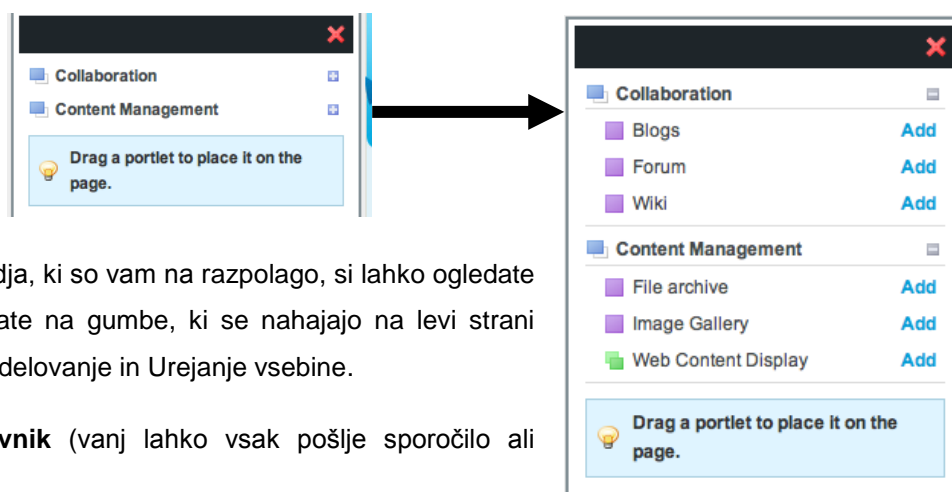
Collaboration

Content Management

Drag a portlet to place it on the page.

Collaboration

Blogs Add

Forum Add

Wiki Add

Content Management

File archive Add

Image Gallery Add

Web Content Display Add

Drag a portlet to place it on the page.

dja, ki so vam na razpolago, si lahko ogledate ate na gumbe, ki se nahajajo na levi strani delovanje in Urejanje vsebine.

**vnik** (vanj lahko vsak pošlje sporočilo ali